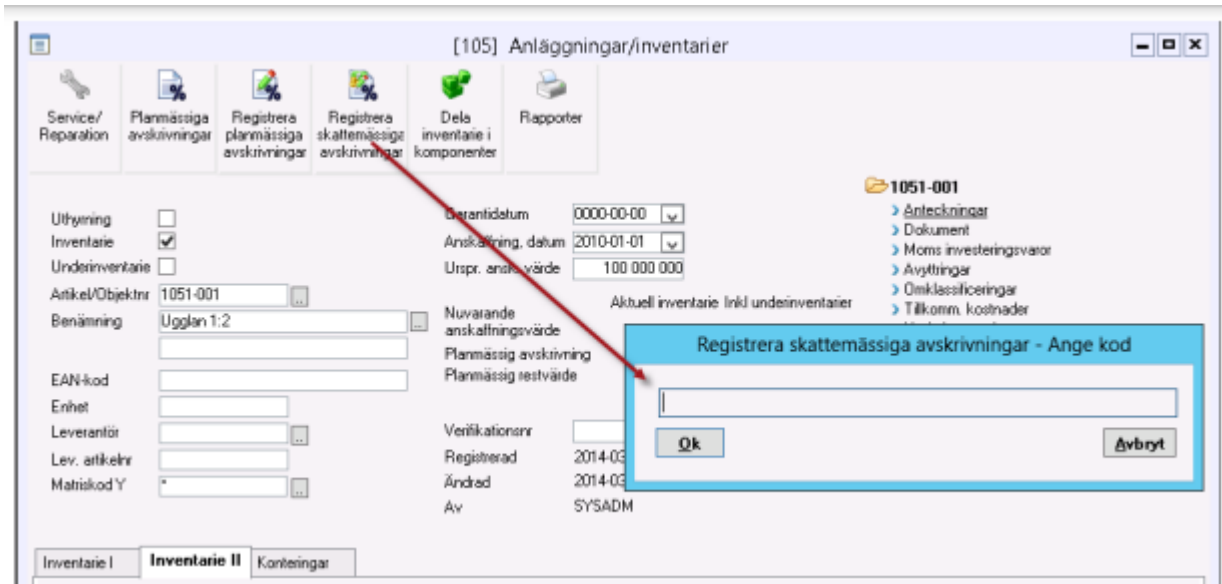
[105] Anläggningar/inventarier

Service/ Reparation
Planmässiga avskrivningar
Registrera planmässiga avskrivningar
Registrera skattemässiga avskrivningar
Dela inventarie i komponenter
Rapporter

1051-001
Anteckningar
Dokument
Moms investeringsvaror
Avyttringar
Omklassificeringar
Tillkomm. kostnader

Uthyrning
Inventarie
Underinventarie
Artikel/Objektnr 1051-001
Benämning Ugglan 1:2
EAN-kod
Enhet
Leverantör
Lev. artikelnr
Matriskod Y *

Garantidatum 0000-00-00
Anskaffning, datum 2010-01-01
Urspr. ansk. värde 100 000 000
Nuvarande anskaffningsvärde
Aktuell inventarie Inkl underinventarier
Planmässig avskrivning
Planmässig restvärde
Verifikationsnr
Registrerad 2014-03
Ändrad 2014-03
Av SYSADM

Registrera skattemässiga avskrivningar - Ange kod
Ok
Avbryt

Inventarie I
Inventarie II
Konteringar